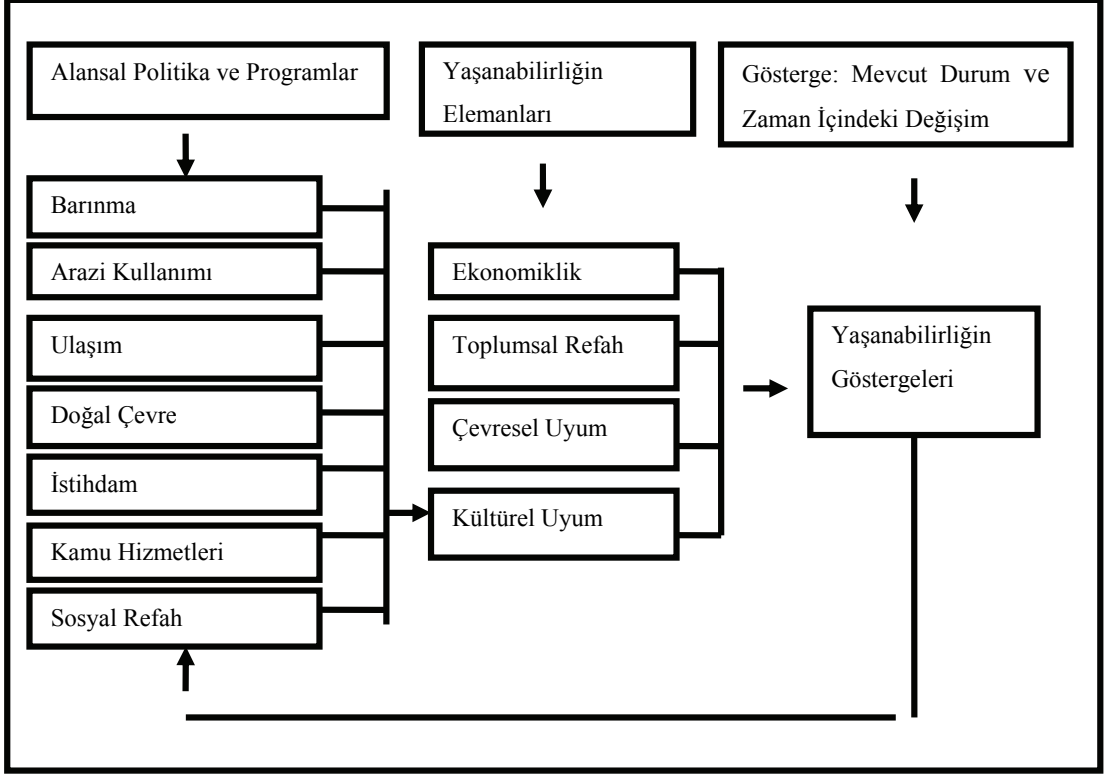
Alansal Politika ve Programlar

Yaşanabilirliğin Elemanları

Gösterge: Mevcut Durum ve Zaman İçindeki Değişim

Barınma

Arazi Kullanımı

Ulaşım

Doğal Çevre

İstihdam

Kamu Hizmetleri

Sosyal Refah

Ekonomiklik

Toplumsal Refah

Çevresel Uyum

Kültürel Uyum

Yaşanabilirliğin Göstergeleri